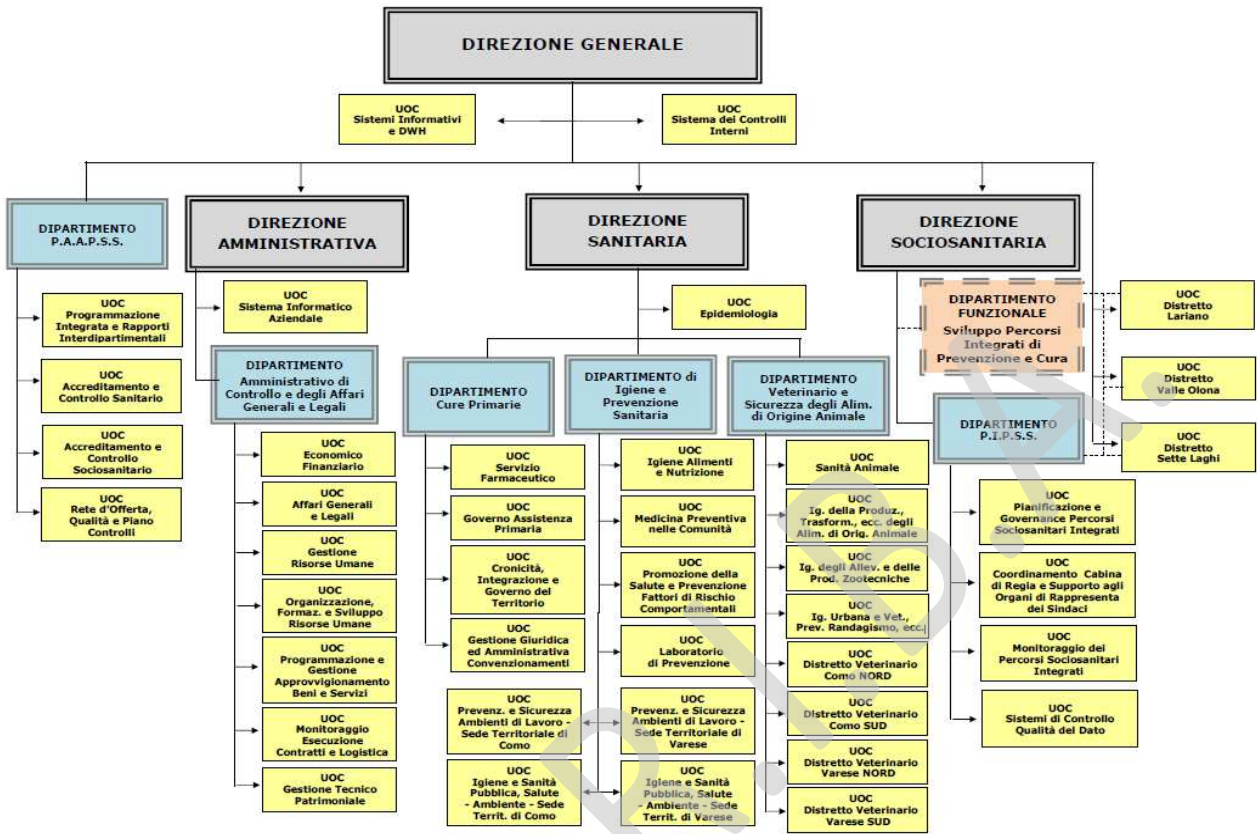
DIREZIONE GENERALE

UOC Sistemi Informativi e DWH

UOC Sistema dei Controlli Interni

DIPARTIMENTO P.A.A.P.S.S.

UOC Programmazione Integrata e Rapporti Interdipartimentali

UOC Accreditamento e Controllo Sanitario

UOC Accreditamento e Controllo Sociosanitario

UOC Rete d'Offerta, Qualità e Piano Controlli

DIREZIONE AMMINISTRATIVA

UOC Sistema Informatico Aziendale

DIPARTIMENTO Amministrativo di Controllo e degli Affari Generali e Legali

UOC Economico Finanziario

UOC Affari Generali e Legali

UOC Gestione Risorse Umane

UOC Organizzazione, Formaz. e Sviluppo Risorse Umane

UOC Programmazione e Gestione Approvvigionamento Beni e Servizi

UOC Monitoraggio Esecuzione Contratti e Logistica

UOC Gestione Tecnico Patrimoniale

DIREZIONE SANITARIA

UOC Epidemiologia

DIPARTIMENTO Cure Primarie

UOC Servizio Farmaceutico

UOC Governo Assistenza Primaria

UOC Cronicità, Integrazione e Governo del Territorio

UOC Gestione Giuridica ed Amministrativa Convenzionamenti

UOC Prevenz. e Sicurezza Ambienti di Lavoro - Sede Territoriale di Como

UOC Igiene e Sanità Pubblica, Salute - Ambiente - Sede Territ. di Como

DIPARTIMENTO di Igiene e Prevenzione Sanitaria

UOC Igiene Alimenti e Nutrizione

UOC Medicina Preventiva nelle Comunità

UOC Promozione della Salute e Prevenzione Fattori di Rischio Comportamentali

UOC Laboratorio di Prevenzione

UOC Prevenz. e Sicurezza Ambienti di Lavoro - Sede Territoriale di Varese

UOC Igiene e Sanità Pubblica, Salute - Ambiente - Sede Territ. di Varese

DIPARTIMENTO Veterinario e Sicurezza degli Alim. di Origine Animale

UOC Sanità Animale

UOC Ig. della Produz., Trasform., ecc. degli Alim. di Orig. Animale

UOC Ig. degli Allev. e delle Prod. Zootecniche

UOC Ig. Urbana e Vet., Prev. Randagismo, ecc.

UOC Distretto Veterinario Como NORD

UOC Distretto Veterinario Como SUD

UOC Distretto Veterinario Varese NORD

UOC Distretto Veterinario Varese SUD

DIREZIONE SOCIOSANITARIA

DIPARTIMENTO FUNZIONALE Sviluppo Percorsi Integrati di Prevenzione e Cura

UOC Distretto Lariano

UOC Distretto Valle Olona

UOC Distretto Sette Laghi

DIPARTIMENTO P.I.P.S.S.

UOC Pianificazione e Governance Percorsi Sociosanitari Integrati

UOC Coordinamento Cabina di Regia e Supporto agli Organi di Rappresenta dei Sindaci

UOC Monitoraggio dei Percorsi Sociosanitari Integrati

UOC Sistemi di Controllo Qualità del Dato